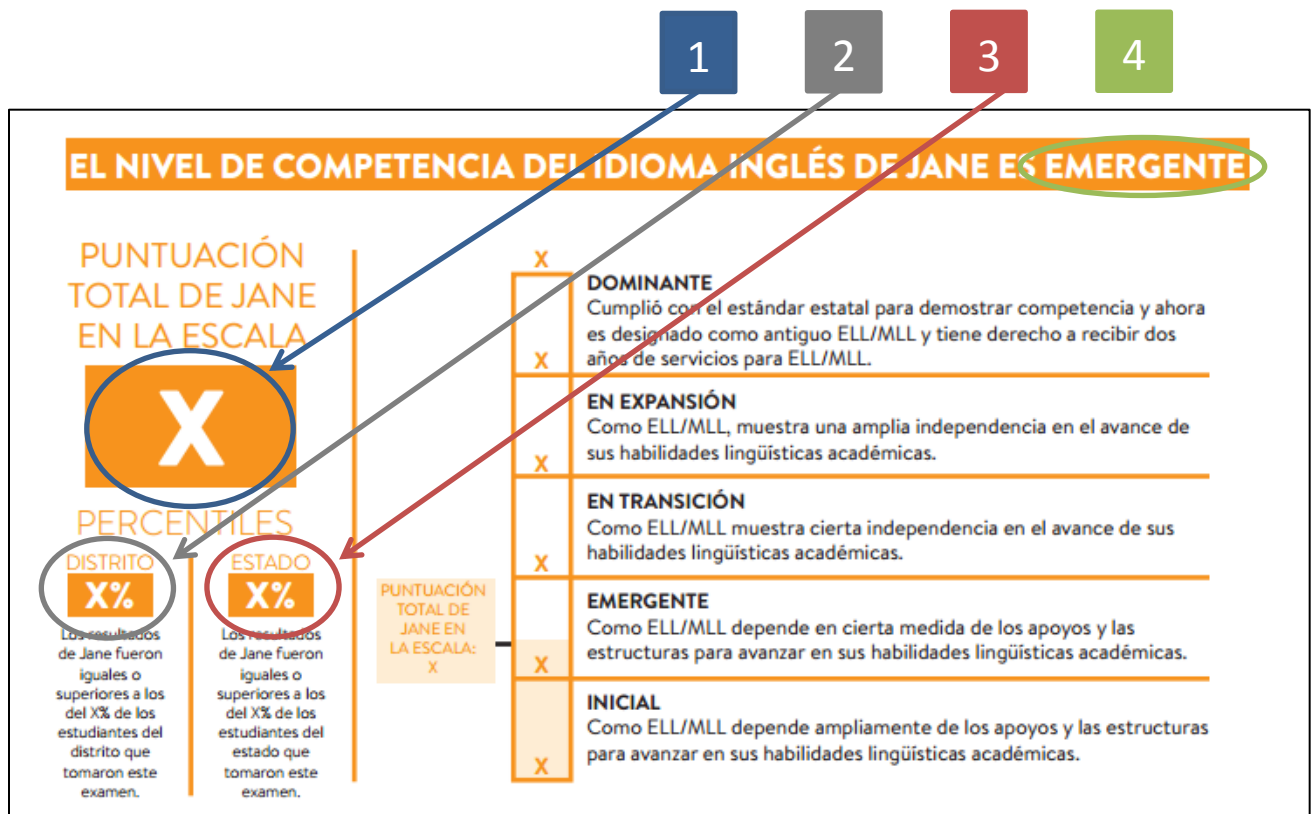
1 2 3 4

EL NIVEL DE COMPETENCIA DEL IDIOMA INGLÉS DE JANE ES EMERGENTE

PUNTUACIÓN TOTAL DE JANE EN LA ESCALA

X

PERCENTILES

DISTRITO
X%
Los resultados de Jane fueron iguales o superiores a los del X% de los estudiantes del distrito que tomaron este examen.

ESTADO
X%
Los resultados de Jane fueron iguales o superiores a los del X% de los estudiantes del estado que tomaron este examen.

X

X
DOMINANTE
Cumplió con el estándar estatal para demostrar competencia y ahora es designado como antiguo ELL/MLL y tiene derecho a recibir dos años de servicios para ELL/MLL.

X
EN EXPANSIÓN
Como ELL/MLL, muestra una amplia independencia en el avance de sus habilidades lingüísticas académicas.

X
EN TRANSICIÓN
Como ELL/MLL muestra cierta independencia en el avance de sus habilidades lingüísticas académicas.

PUNTUACIÓN TOTAL DE JANE EN LA ESCALA: X

X
EMERGENTE
Como ELL/MLL depende en cierta medida de los apoyos y las estructuras para avanzar en sus habilidades lingüísticas académicas.

X
INICIAL
Como ELL/MLL depende ampliamente de los apoyos y las estructuras para avanzar en sus habilidades lingüísticas académicas.